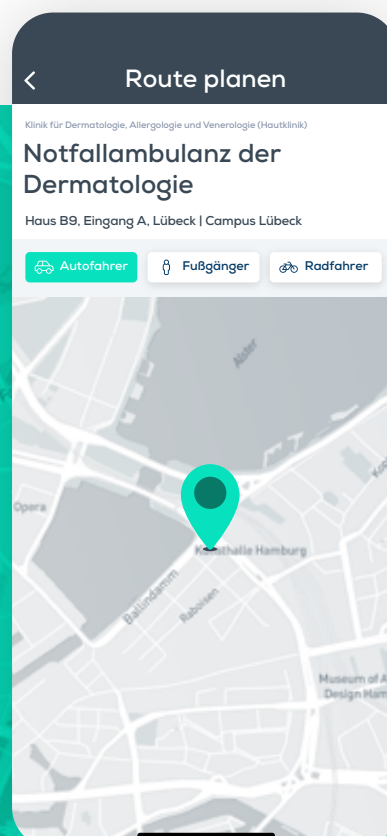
Route planen

Klinik für Dermatologie, Allergologie und Venerologie (Hautklinik)

Notfallambulanz der Dermatologie

Haus B9, Eingang A, Lübeck | Campus Lübeck

Autofahrer

Fußgänger

Radfahrer

Alster

Opera

Kunsthalle Hamburg

Ballindamm

Raboisen

Museum of A
Design Ham